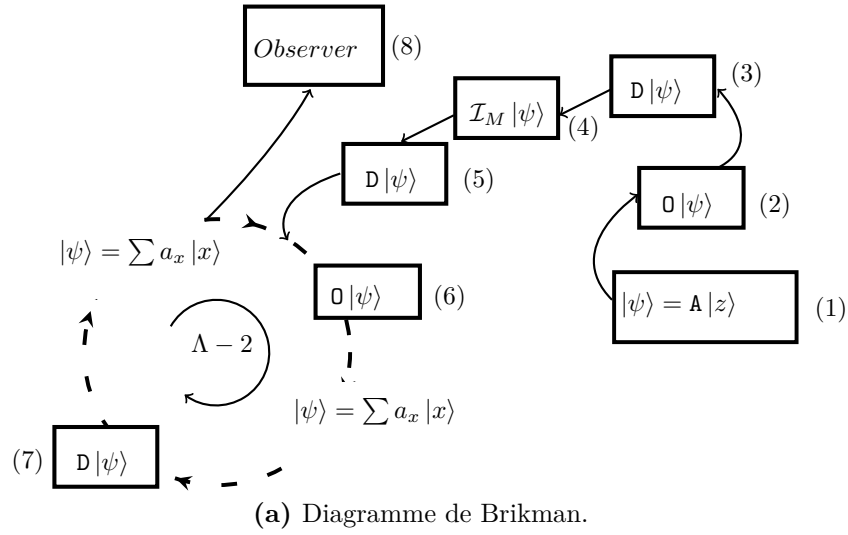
$Observer$ (8)

$\mathtt{D}\,|\psi\rangle$ (3)

$\mathcal{I}_M\,|\psi\rangle$ (4)

$\mathtt{D}\,|\psi\rangle$ (5)

$\mathtt{O}\,|\psi\rangle$ (2)

$|\psi\rangle = \sum a_x\,|x\rangle$

$\mathtt{O}\,|\psi\rangle$ (6)

$|\psi\rangle = \mathtt{A}\,|z\rangle$ (1)

$\Lambda - 2$

$|\psi\rangle = \sum a_x\,|x\rangle$

(7) $\mathtt{D}\,|\psi\rangle$

**(a)** Diagramme de Brikman.